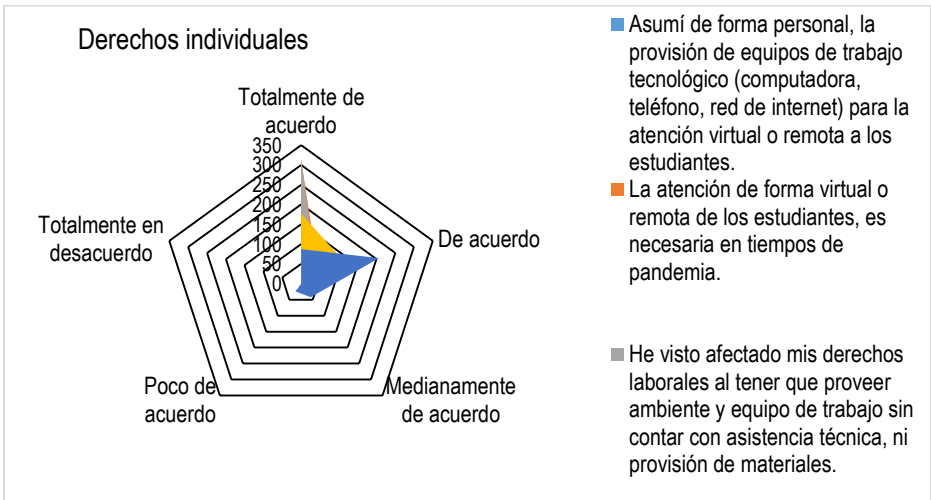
Derechos individuales

Totalmente de acuerdo

350
300
250
200
150
100
50
0

De acuerdo

Medianamente de acuerdo

Poco de acuerdo

Totalmente en desacuerdo

Asumí de forma personal, la provisión de equipos de trabajo tecnológico (computadora, teléfono, red de internet) para la atención virtual o remota a los estudiantes.

La atención de forma virtual o remota de los estudiantes, es necesaria en tiempos de pandemia.

He visto afectado mis derechos laborales al tener que proveer ambiente y equipo de trabajo sin contar con asistencia técnica, ni provisión de materiales.